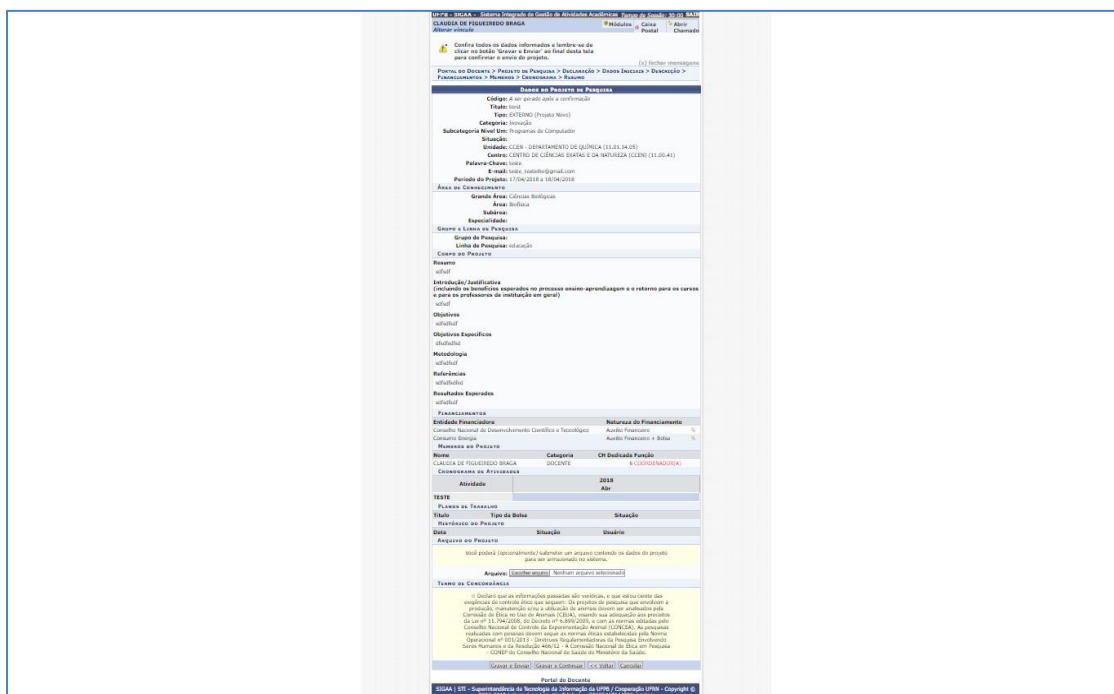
UFPB - SIGAA - Sistema Integrado de Gestão de Atividades Acadêmicas Tempo de Sessão: 30:00 SAIR

CLAUDIA DE FIGUEIREDO BRAGA
Alterar vínculo

Módulos Caixa Postal Abrir Chamado

Confira todos os dados informados e lembre-se de clicar no botão 'Gravar e Enviar' ao final desta tela para confirmar o envio do projeto.

(x) fechar mensagens

Portal do Docente > Projeto de Pesquisa > Declaração > Dados Iniciais > Descrição > Financiamentos > Membros > Cronograma > Resumo

Dados do Projeto de Pesquisa

Código: A ser gerado após a confirmação
Título: teste
Tipo: EXTERNO (Projeto Novo)
Categoria: Inovação
Subcategoria Nível Um: Programas de Computador
Situação:
Unidade: CCEN - DEPARTAMENTO DE QUÍMICA (11.01.34.05)
Centro: CENTRO DE CIÊNCIAS EXATAS E DA NATUREZA (CCEN) (11.00.41)
Palavra-Chave: teste
E-mail: teste_testeillo@gmail.com
Período do Projeto: 17/04/2018 a 18/04/2018

Área de Conhecimento
Grande Área: Ciências Biológicas
Área: Biofísica
Subárea:
Especialidade:

Grupo e Linha de Pesquisa
Grupo de Pesquisa:
Linha de Pesquisa: educação

Corpo do Projeto
Resumo
sdfsdf

Introdução/Justificativa
(incluindo os benefícios esperados no processo ensino-aprendizagem e o retorno para os cursos e para os professores da instituição em geral)
sdfsdf

Objetivos
sdfsdfsdf

Objetivos Específicos
dfsdfsdfsd

Metodologia
sdfsdfsdf

Referências
sdfsdfsdfsd

Resultados Esperados
sdfsdfsdf

Financiamentos
| Entidade Financiadora | Natureza do Financiamento |
|---|---|
| Conselho Nacional de Desenvolvimento Científico e Tecnológico | Auxílio Financeiro |
| Consumo Energia | Auxílio Financeiro + Bolsa |

Membros do Projeto
| Nome | Categoria | CH Dedicada | Função |
|---|---|---|---|
| CLAUDIA DE FIGUEIREDO BRAGA | DOCENTE | 6 | COORDENADOR(A) |

Cronograma de Atividades
| Atividade | 2018 Abr |
|---|---|
| TESTE | |

Planos de Trabalho
| Título | Tipo da Bolsa | Situação |
|---|---|---|

Histórico do Projeto
| Data | Situação | Usuário |
|---|---|---|

Arquivo do Projeto
Você poderá (opcionalmente) submeter um arquivo contendo os dados do projeto para ser armazenado no sistema.

Arquivo: Escolher arquivo Nenhum arquivo selecionado

Termo de Concordância
Declaro que as informações passadas são verídicas, e que estou ciente das exigências do controle ético que seguem: Os projetos de pesquisa que envolvem a produção, manutenção e/ou a utilização de animais devem ser analisados pela Comissão de Ética no Uso de Animais (CEUA), visando sua adequação aos preceitos da Lei nº 11.794/2008, do Decreto nº 6.899/2009, e com as normas editadas pelo Conselho Nacional de Controle da Experimentação Animal (CONCEA). As pesquisas realizadas com pessoas devem seguir as normas éticas estabelecidas pela Norma Operacional nº 001/2013 - Diretrizes Regulamentadoras da Pesquisa Envolvendo Seres Humanos e da Resolução 466/12 - A Comissão Nacional de Ética em Pesquisa - CONEP do Conselho Nacional de Saúde do Ministério da Saúde.

Gravar e Enviar | Gravar e Continuar | << Voltar | Cancelar

Portal do Docente

SIGAA | STI - Superintendência da Tecnologia da Informação da UFPB / Cooperação UFRN - Copyright ©